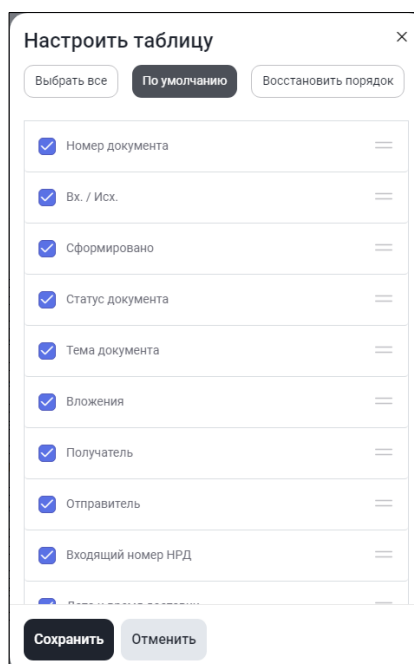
Настроить таблицу

×

Выбрать все

По умолчанию

Восстановить порядок

Номер документа

Вх. / Исх.

Сформировано

Статус документа

Тема документа

Вложения

Получатель

Отправитель

Входящий номер НРД

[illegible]

Сохранить

Отменить